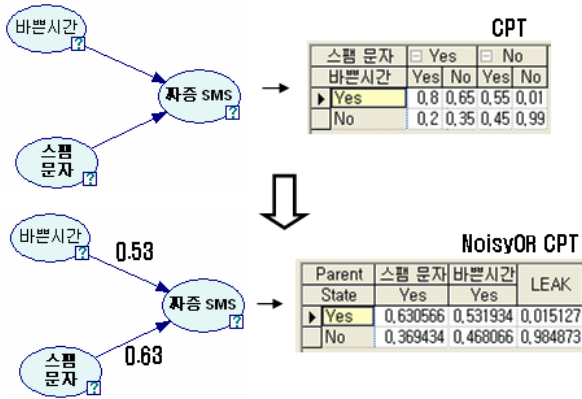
바쁜시간
?

짜증 SMS
?

스팸 문자
?

CPT

| 스팸 문자 | ⊟ Yes | | ⊟ No | |
|---|---|---|---|---|
| 바쁜시간 | Yes | No | Yes | No |
| ▶ Yes | 0,8 | 0,65 | 0,55 | 0,01 |
| No | 0,2 | 0,35 | 0,45 | 0,99 |

바쁜시간
?

0.53

짜증 SMS
?

스팸 문자
?

0.63

NoisyOR CPT

| Parent | 스팸 문자 | 바쁜시간 | LEAK |
|---|---|---|---|
| State | Yes | Yes | |
| ▶ Yes | 0,630566 | 0,531934 | 0,015127 |
| No | 0,369434 | 0,468066 | 0,984873 |